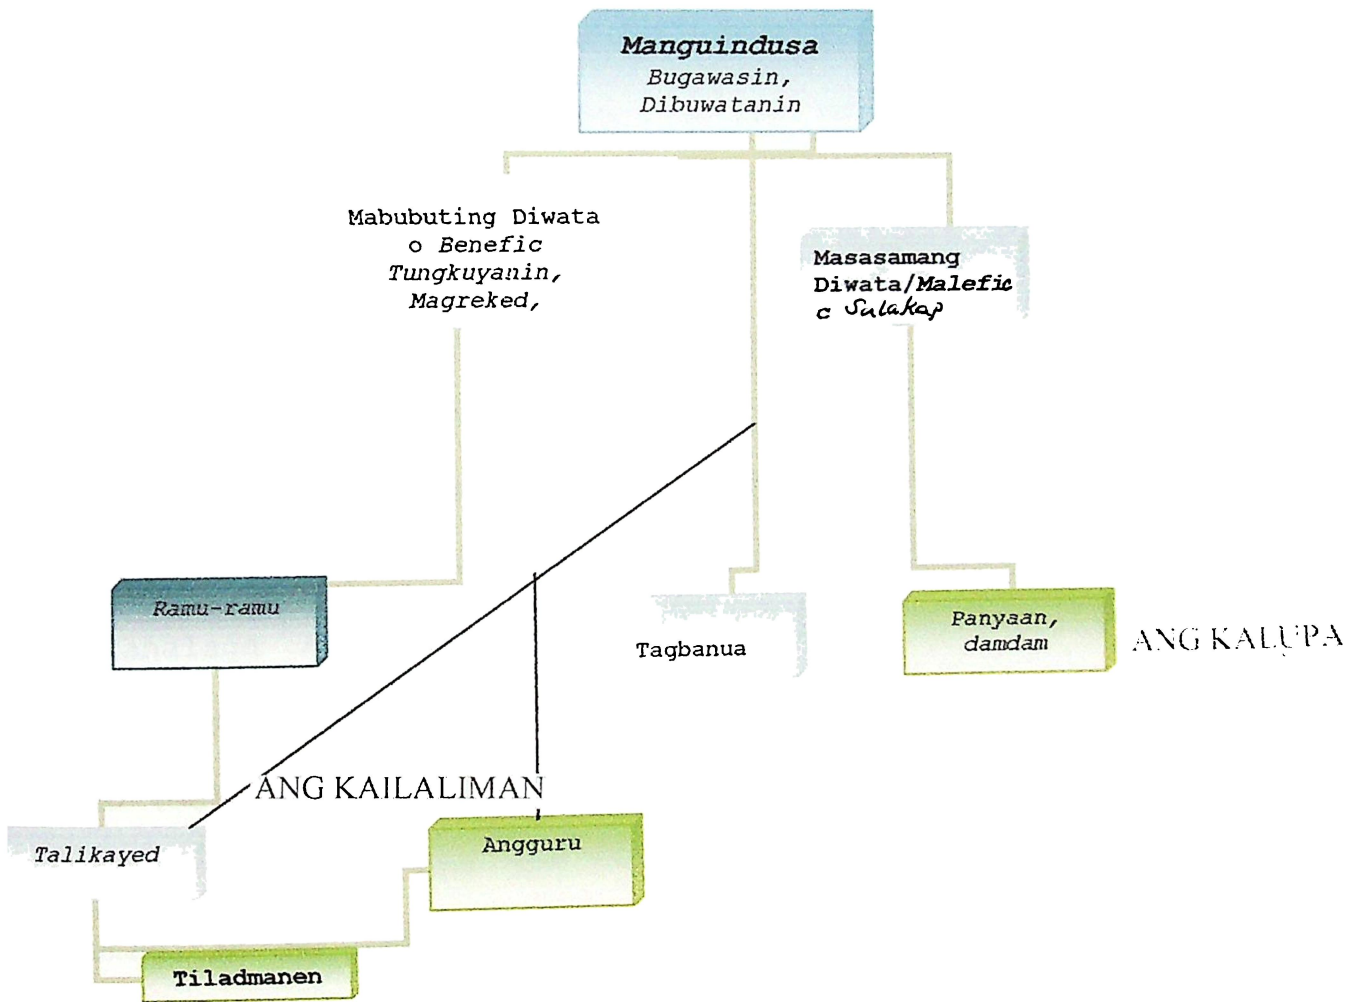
Manguindusa
Bugawasin,
Dibuwatanin

Mabubuting Diwata
o Benefic
Tungkuyanin,
Magreked,

Masasamang
Diwata/Malefic
c Sulakap

Ramu-ramu

Tagbanua

Panyaan,
damdam

ANG KALUPA

ANG KAILALIMAN

Talikayed

Angguru

Tiladmanen